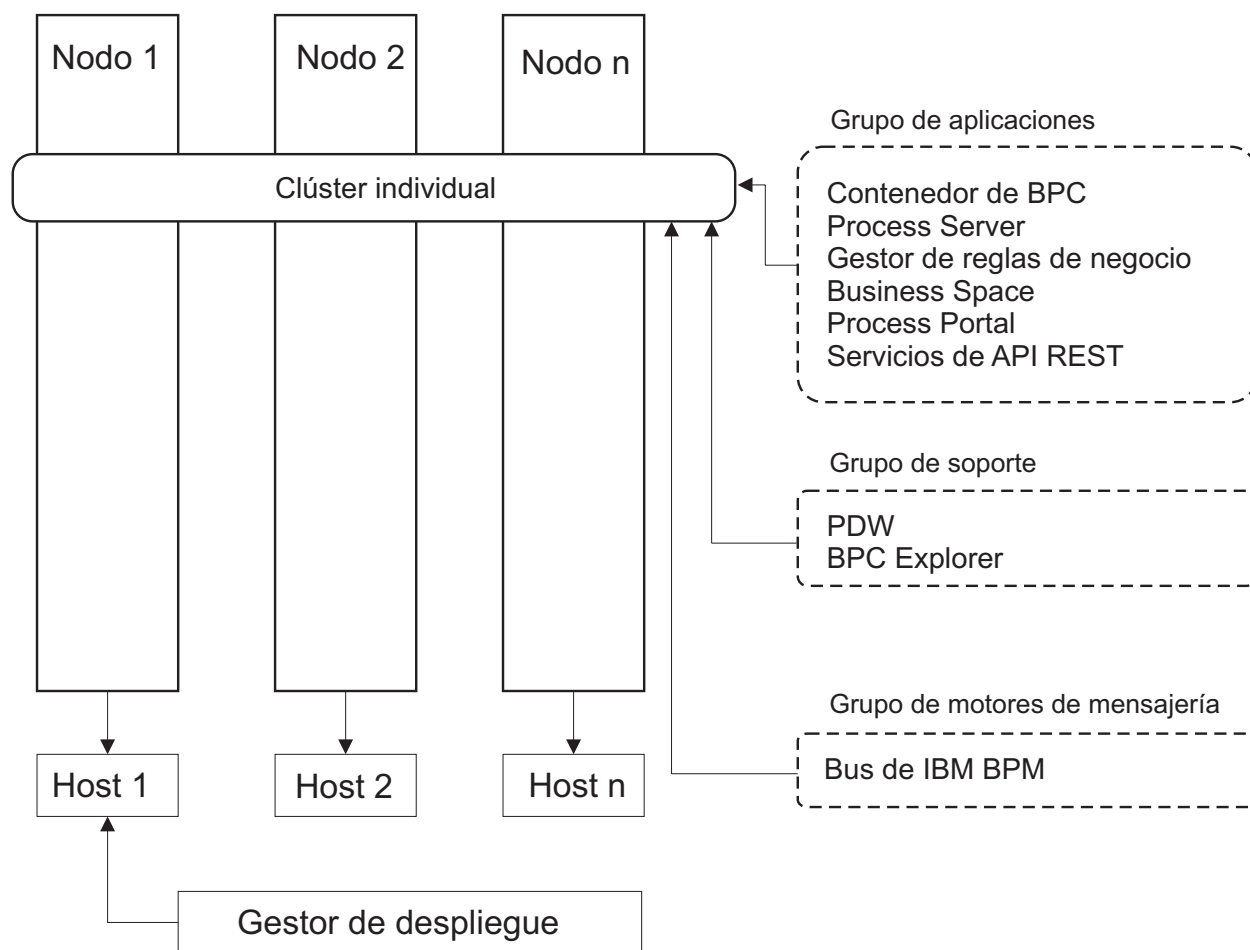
Nodo 1
Nodo 2
Nodo n

Clúster individual

Grupo de aplicaciones

Contenedor de BPC
Process Server
Gestor de reglas de negocio
Business Space
Process Portal
Servicios de API REST

Grupo de soporte

PDW
BPC Explorer

Grupo de motores de mensajería

Bus de IBM BPM

Host 1
Host 2
Host n

Gestor de despliegue